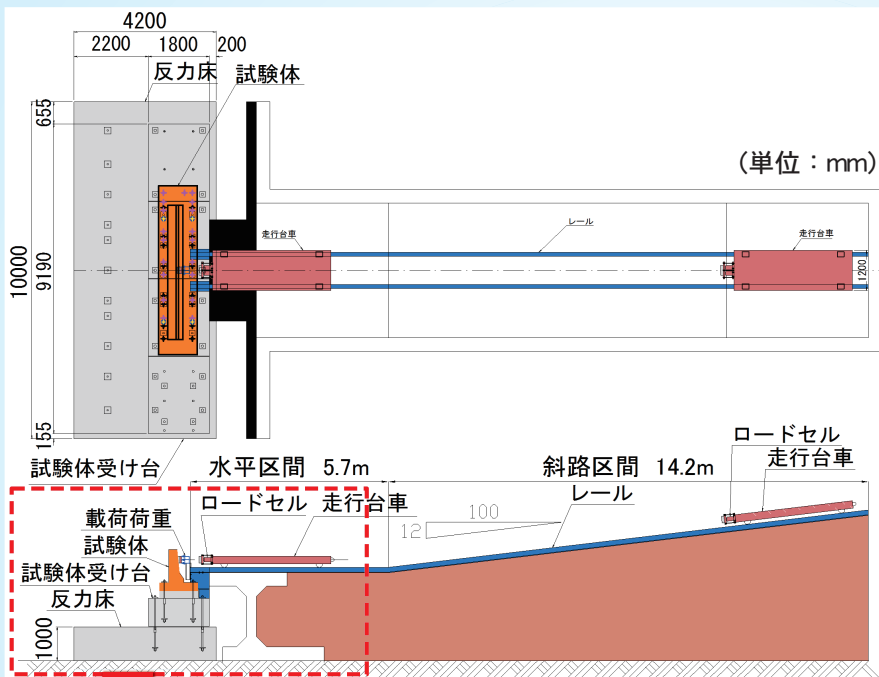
4200
2200 1800 200
反力床
試験体
655
(単位:mm)
レール
走行台車
走行台車
10000
9190
1200
155
試験体受け台
水平区間 5.7m
斜路区間 14.2m
ロードセル
走行台車
ロードセル 走行台車
レール
100
12
載荷荷重
試験体
試験体受け台
反力床
1000